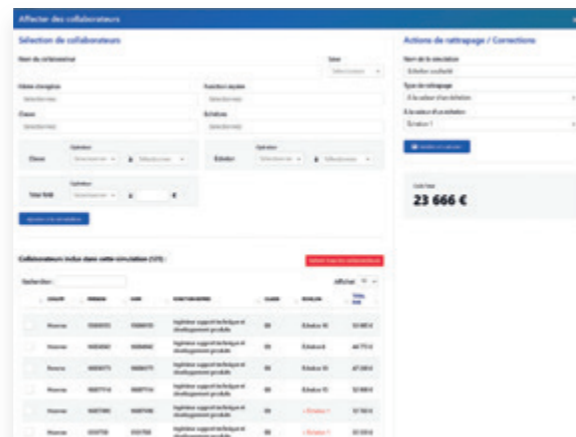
Affecter des collaborateurs

Sélection de collaborateurs

Nom du collaborateur

Sexe

Sélectionner

Filière d'origine

Fonction requise

Sélectionner

Sélectionner

Classe

Echelon

Sélectionner

Sélectionner

Opération

Opération

Classe

Sélectionner

à

Sélectionner

Echelon

Sélectionner

à

Sélectionner

Opération

Total brut

Sélectionner

à

€

Ajouter à la simulation

Collaborateurs inclus dans cette simulation (125) :

Retirer tous les collaborateurs

Rechercher :

Afficher 10

Actions de rattrapage / Corrections

Nom de la simulation

Echelon souhaité

Type de rattrapage

A la valeur d'un échelon

A la valeur d'un échelon

Echelon 1

Ajouter un calcul

Coût final

23 666 €

| | CIVILITÉ | PRÉNOM | NOM | FONCTION REQUISE | CLASSE | ÉCHELON | TOTAL BRUT |
|---|---|---|---|---|---|---|---|
| | Homme | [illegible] | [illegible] | Ingénieur support technique et développement produits | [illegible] | Echelon 10 | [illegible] € |
| | Homme | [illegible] | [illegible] | Ingénieur support technique et développement produits | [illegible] | Echelon 8 | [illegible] € |
| | Homme | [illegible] | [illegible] | Ingénieur support technique et développement produits | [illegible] | Echelon 10 | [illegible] € |
| | Homme | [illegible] | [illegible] | Ingénieur support technique et développement produits | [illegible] | Echelon 10 | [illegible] € |
| | Homme | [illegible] | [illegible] | Ingénieur support technique et développement produits | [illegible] | Echelon 1 | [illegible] € |
| | Homme | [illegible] | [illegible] | Ingénieur support technique et développement produits | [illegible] | Echelon 1 | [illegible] € |